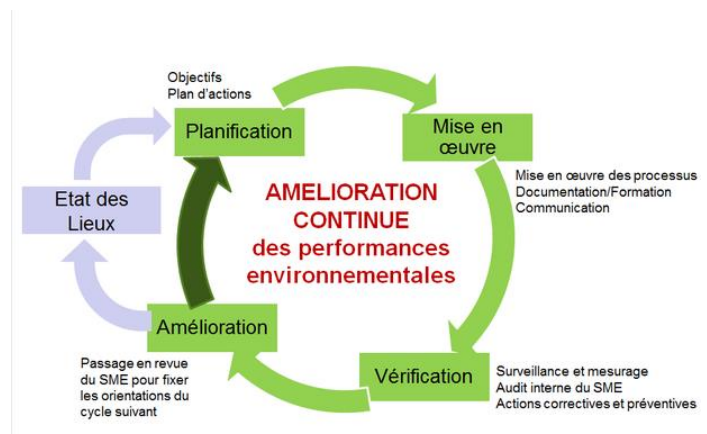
Objectifs
Plan d'actions

Planification

Mise en œuvre

Mise en œuvre des processus
Documentation/Formation
Communication

Etat des Lieux

AMELIORATION CONTINUE des performances environnementales

Amélioration

Passage en revue du SME pour fixer les orientations du cycle suivant

Vérification

Surveillance et mesurage
Audit interne du SME
Actions correctives et préventives